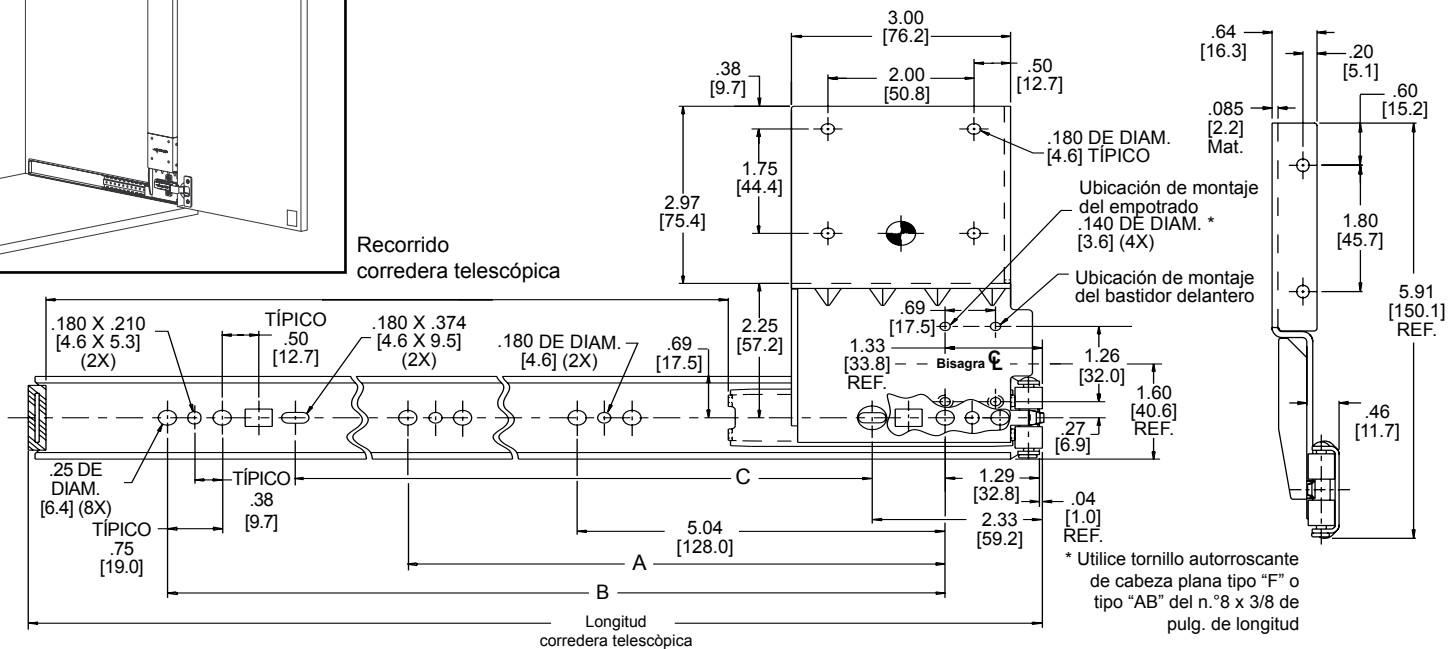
Recorrido
corredera telescópica

3.00
[76.2]
.38
[9.7]
2.00
[50.8]
.50
[12.7]
.180 DE DIAM.
[4.6] TÍPICO
1.75
[44.4]
2.97
[75.4]
Ubicación de montaje del empotrado
.140 DE DIAM. *
[3.6] (4X)
Ubicación de montaje del bastidor delantero
.69
[17.5]
2.25
[57.2]
1.33
[33.8]
REF.
Bisagra ℄
1.26
[32.0]
1.60
[40.6]
REF.
.27
[6.9]

.64
[16.3]
.20
[5.1]
.085
[2.2]
Mat.
.60
[15.2]
1.80
[45.7]
5.91
[150.1]
REF.
.46
[11.7]

.180 X .210
[4.6 X 5.3]
(2X)
TÍPICO
.50
[12.7]
.180 X .374
[4.6 X 9.5]
(2X)
.180 DE DIAM.
[4.6] (2X)
.69
[17.5]
.25 DE DIAM.
[6.4] (8X)
TÍPICO
.38
[9.7]
C
TÍPICO
.75
[19.0]
1.29
[32.8]
.04
[1.0]
REF.
5.04
[128.0]
2.33
[59.2]
A
B
* Utilice tornillo autorroscante de cabeza plana tipo “F” o tipo “AB” del n.°8 x 3/8 de pulg. de longitud
Longitud
corredera telescòpica